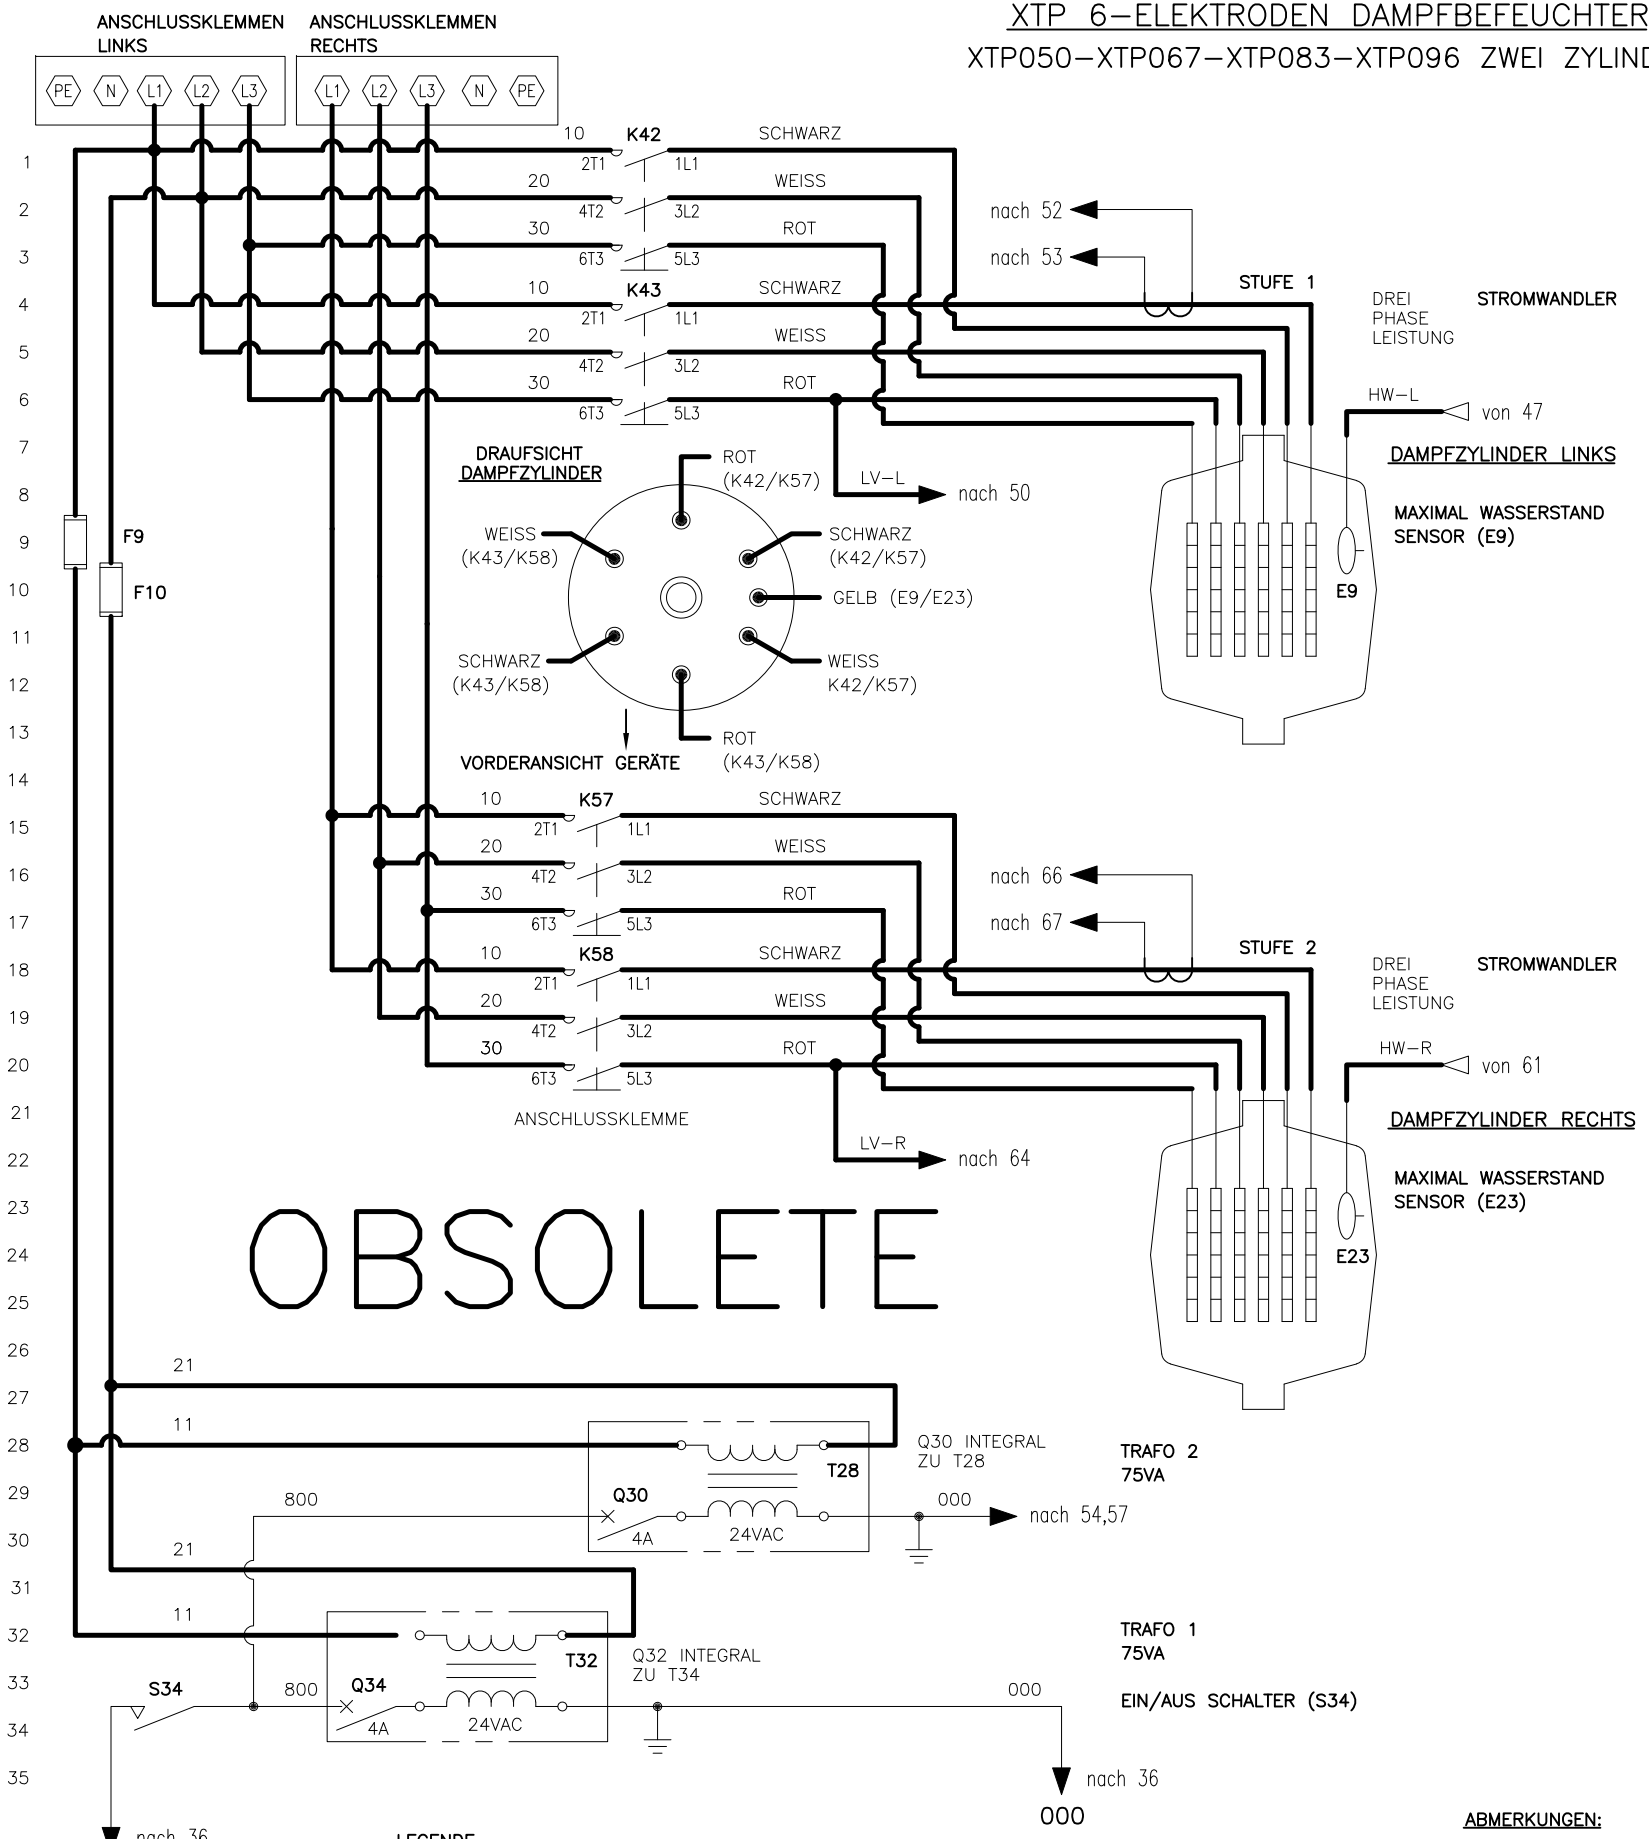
XTP 6–ELEKTRODEN DAMPFBEFEUCHTER
XTP050–XTP067–XTP083–XTP096 ZWEI ZYLIN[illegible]

ANSCHLUSSKLEMMEN LINKS
PE N L1 L2 L3

ANSCHLUSSKLEMMEN RECHTS
L1 L2 L3 N PE

1
2
3
4
5
6
7
8
9
10
11
12
13
14
15
16
17
18
19
20
21
22
23
24
25
26
27
28
29
30
31
32
33
34
35

10 K42 SCHWARZ
2T1 1L1
20 WEISS
4T2 3L2
30 ROT
6T3 5L3
10 K43 SCHWARZ
2T1 1L1
20 WEISS
4T2 3L2
30 ROT
6T3 5L3

nach 52
nach 53
STUFE 1
DREI PHASE LEISTUNG
STROMWANDLER
HW–L
von 47
DAMPFZYLINDER LINKS
LV–L
nach 50
MAXIMAL WASSERSTAND SENSOR (E9)
E9

F9
F10

DRAUFSICHT DAMPFZYLINDER
ROT (K42/K57)
WEISS (K43/K58)
SCHWARZ (K42/K57)
GELB (E9/E23)
SCHWARZ (K43/K58)
WEISS K42/K57)
ROT (K43/K58)
VORDERANSICHT GERÄTE

10 K57 SCHWARZ
2T1 1L1
20 WEISS
4T2 3L2
30 ROT
6T3 5L3
10 K58 SCHWARZ
2T1 1L1
20 WEISS
4T2 3L2
30 ROT
6T3 5L3
ANSCHLUSSKLEMME

nach 66
nach 67
STUFE 2
DREI PHASE LEISTUNG
STROMWANDLER
HW–R
von 61
DAMPFZYLINDER RECHTS
LV–R
nach 64
MAXIMAL WASSERSTAND SENSOR (E23)
E23

OBSOLETE

21
11
Q30 INTEGRAL ZU T28
T28
TRAFO 2
75VA
800
Q30
000
nach 54,57
4A
24VAC
21
11
T32
Q32 INTEGRAL ZU T34
TRAFO 1
75VA
S34
800
Q34
000
4A
24VAC
EIN/AUS SCHALTER (S34)
nach 36
000
nach 36
LEGENDE
ABMERKUNGEN: